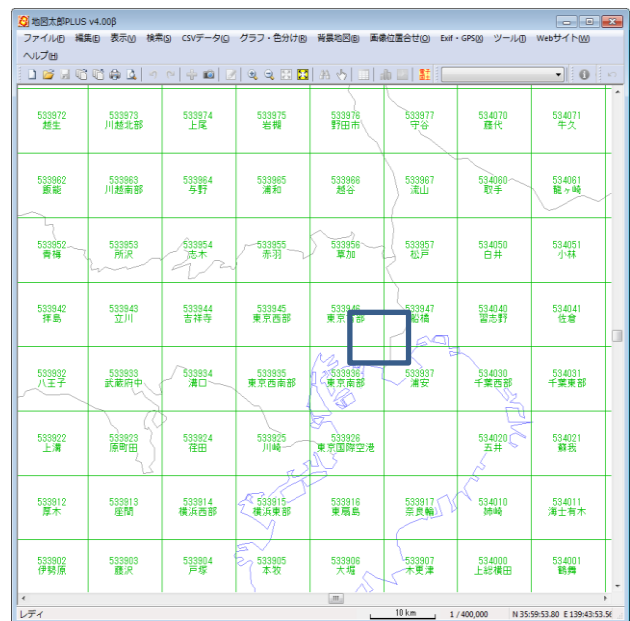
地図太郎PLUS v4.00β

ファイル(F) 編集(E) 表示(V) 検索(S) CSVデータ(C) グラフ・色分け(H) 背景地図(B) 画像位置合せ(O) Exif・GPS(X) ツール(T) Webサイト(W) ヘルプ(H)

| 533972 越生 | 533973 川越北部 | 533974 上尾 | 533975 岩槻 | 533976 野田市 | 533977 守谷 | 534070 龍代 | 534071 牛久 |
|---|---|---|---|---|---|---|---|
| 533962 飯能 | 533963 川越南部 | 533964 与野 | 533965 浦和 | 533966 越谷 | 533967 流山 | 534060 取手 | 534061 龍ヶ崎 |
| 533952 青梅 | 533953 所沢 | 533954 志木 | 533955 赤羽 | 533956 草加 | 533957 松戸 | 534050 白井 | 534051 小林 |
| 533942 拝島 | 533943 立川 | 533944 吉祥寺 | 533945 東京西部 | 533946 東京東部 | 533947 船橋 | 534040 習志野 | 534041 佐倉 |
| 533932 八王子 | 533933 武蔵府中 | 533934 溝口 | 533935 東京西南部 | 533936 東京南部 | 533937 浦安 | 534030 千葉西部 | 534031 千葉東部 |
| 533922 上溝 | 533923 原町田 | 533924 荏田 | 533925 川崎 | 533926 東京国際空港 | | 534020 五井 | 534021 蘇我 |
| 533912 厚木 | 533913 座間 | 533914 横浜西部 | 533915 横浜東部 | 533916 東扇島 | 533917 姉崎 | 534010 姉崎 | 534011 海士有木 |
| 533902 伊勢原 | 533903 藤沢 | 533904 戸塚 | 533905 本牧 | 533906 大堀 | 533907 木更津 | 534000 上総横田 | 534001 鶴舞 |

レディ 10 km 1 / 400,000 N 35:59:53.80 E 139:43:53.56